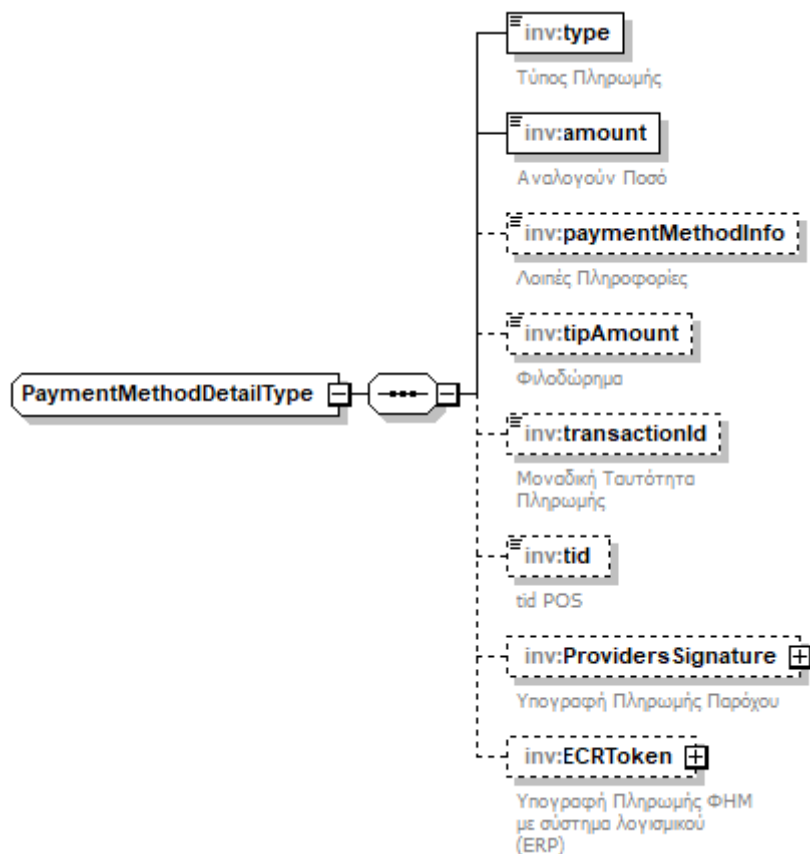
PaymentMethodDetailType

inv:type
Τύπος Πληρωμής

inv:amount
Αναλογούν Ποσό

inv:paymentMethodInfo
Λοιπές Πληροφορίες

inv:tipAmount
Φιλοδώρημα

inv:transactionId
Μοναδική Ταυτότητα Πληρωμής

inv:tid
tid POS

inv:ProvidersSignature
Υπογραφή Πληρωμής Παρόχου

inv:ECRToken
Υπογραφή Πληρωμής ΦΗΜ με σύστημα λογισμικού (ERP)